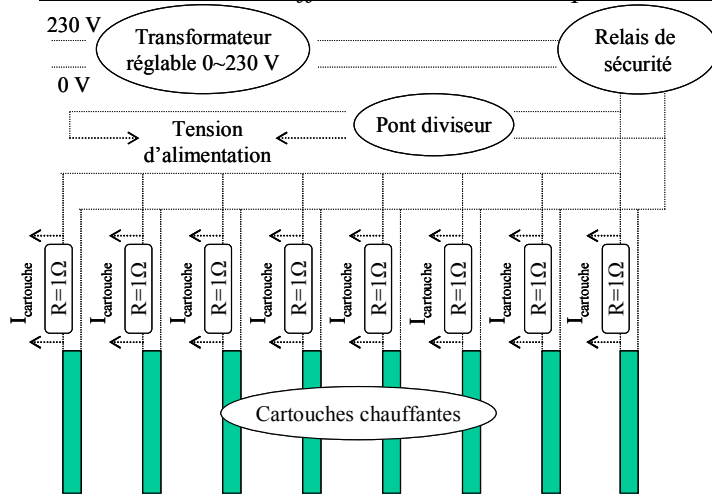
230 V

Transformateur réglable 0~230 V

Relais de sécurité

0 V

Tension d'alimentation

Pont diviseur

$I_{cartouche}$ $R=1\Omega$

$I_{cartouche}$ $R=1\Omega$

$I_{cartouche}$ $R=1\Omega$

$I_{cartouche}$ $R=1\Omega$

$I_{cartouche}$ $R=1\Omega$

$I_{cartouche}$ $R=1\Omega$

$I_{cartouche}$ $R=1\Omega$

$I_{cartouche}$ $R=1\Omega$

Cartouches chauffantes